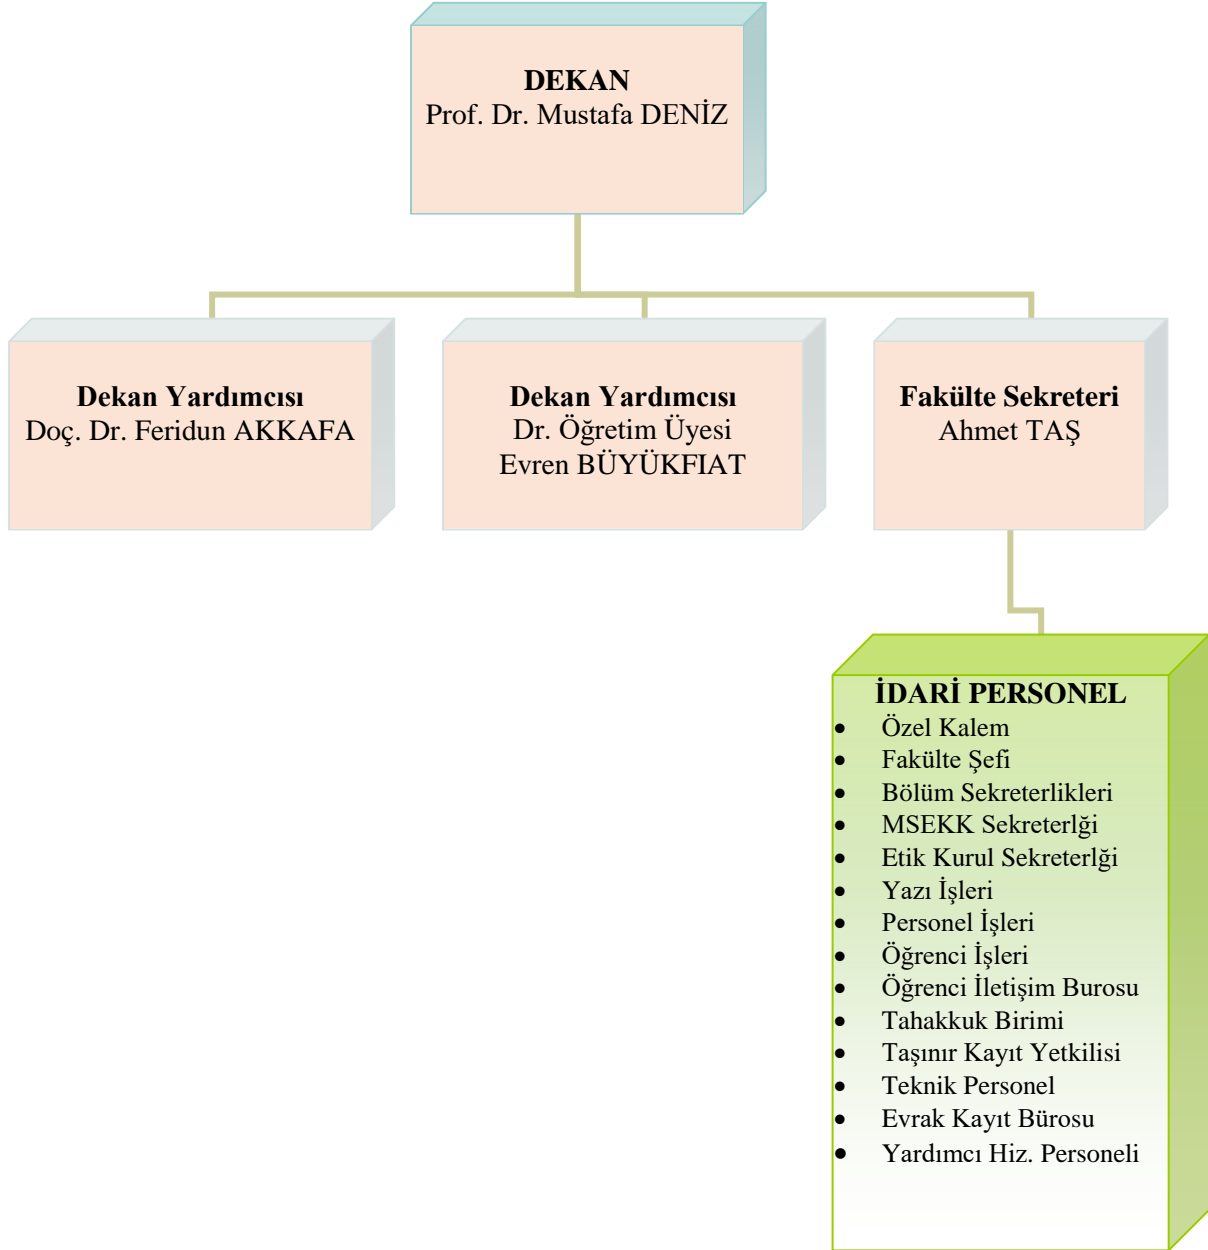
DEKAN
Prof. Dr. Mustafa DENİZ

Dekan Yardımcısı
Doç. Dr. Feridun AKKAFA

Dekan Yardımcısı
Dr. Öğretim Üyesi
Evren BÜYÜKFIAT

Fakülte Sekreteri
Ahmet TAŞ

İDARİ PERSONEL
- Özel Kalem
- Fakülte Şefi
- Bölüm Sekreterlikleri
- MSEKK Sekreterlği
- Etik Kurul Sekreterlği
- Yazı İşleri
- Personel İşleri
- Öğrenci İşleri
- Öğrenci İletişim Burosu
- Tahakkuk Birimi
- Taşınır Kayıt Yetkilisi
- Teknik Personel
- Evrak Kayıt Bürosu
- Yardımcı Hiz. Personeli